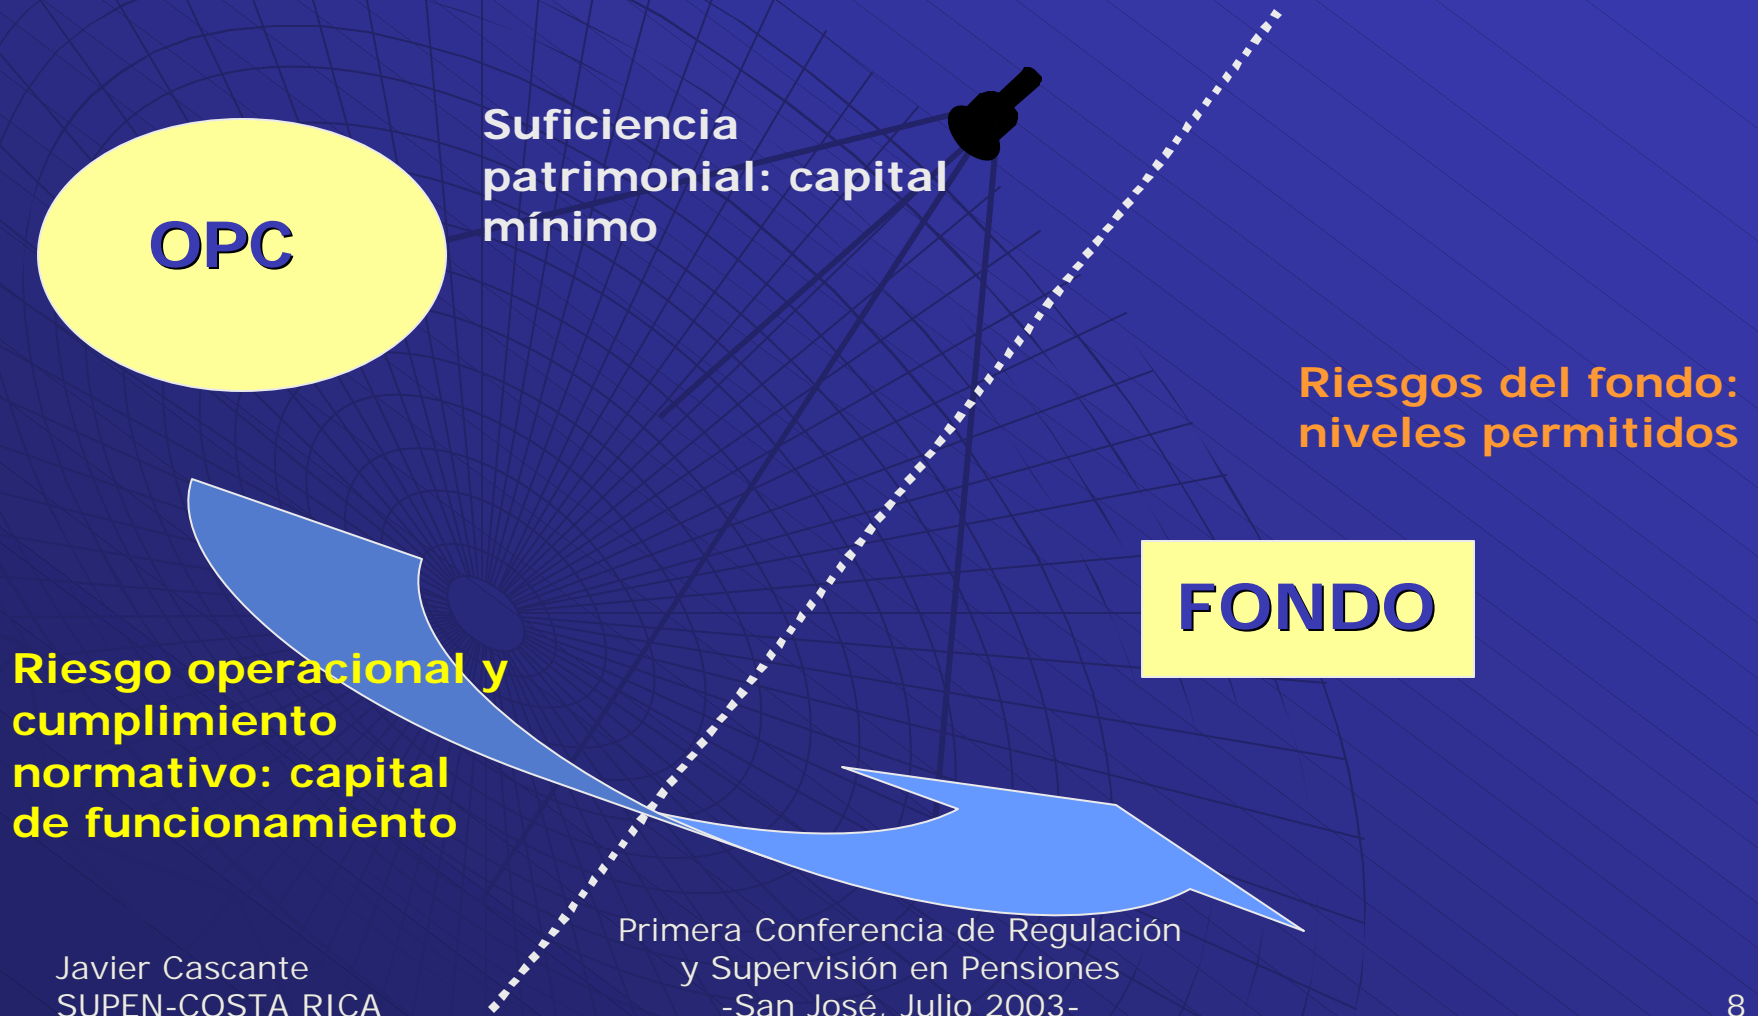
OPC

Suficiencia patrimonial: capital mínimo

Riesgos del fondo: niveles permitidos

FONDO

Riesgo operacional y cumplimiento normativo: capital de funcionamiento

Javier Cascante
SUPEN-COSTA RICA

Primera Conferencia de Regulación y Supervisión en Pensiones -San José, Julio 2003-

8